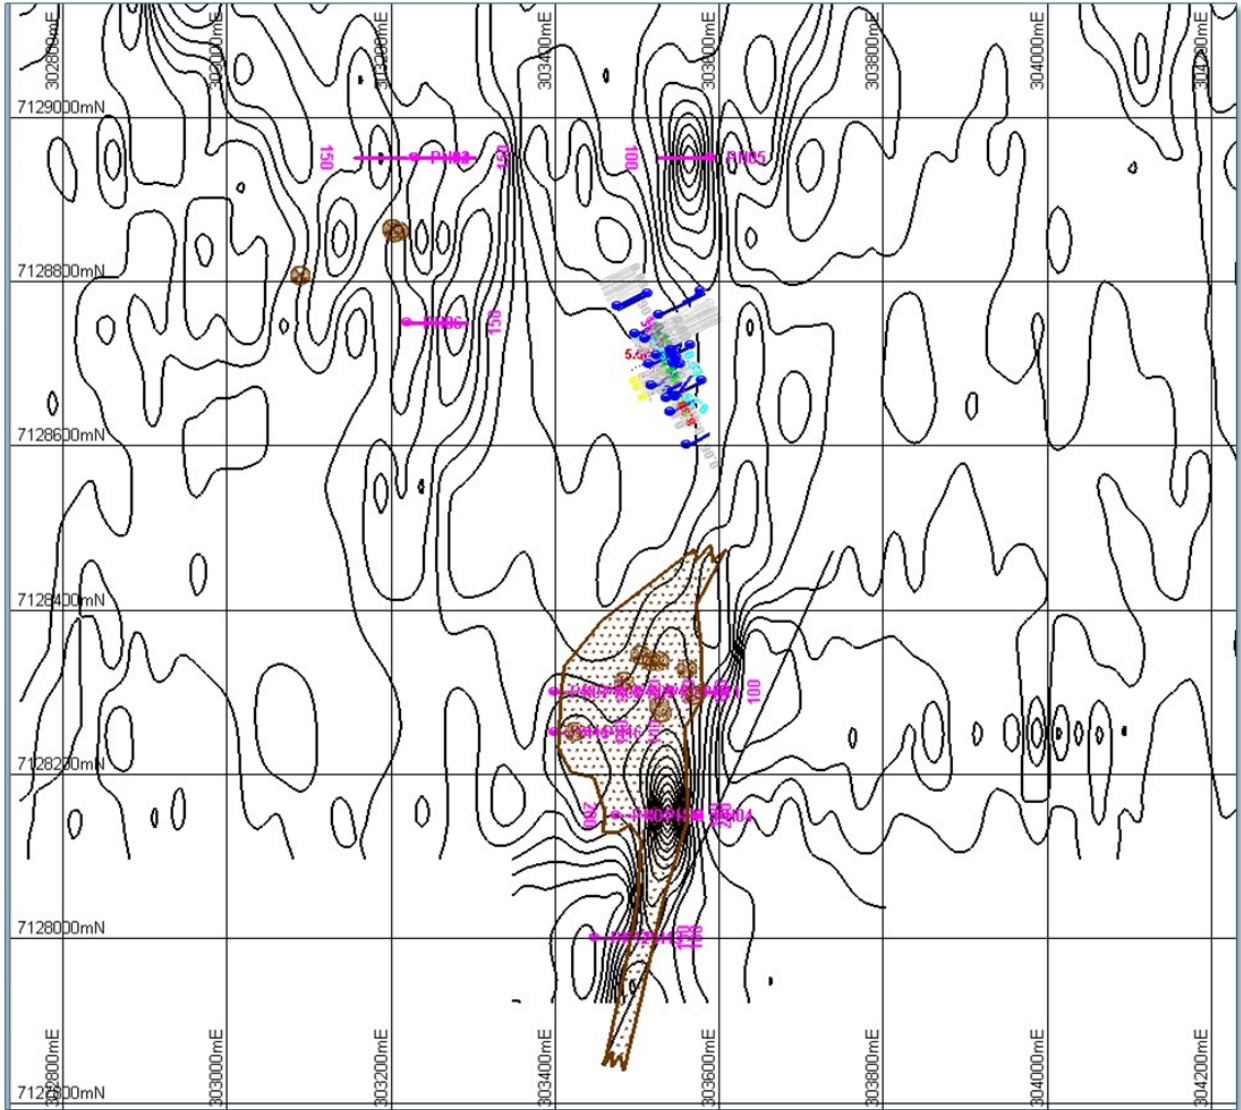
302800mE
303000mE
303200mE
303400mE
303600mE
303800mE
304000mE
304200mE
7129000mN
150
RH03
150
100
RH05
7128800mN
RH06
150
5.6
7128600mN
7128400mN
100
7128200mN
200
RH04
200
7128000mN
302800mE
303000mE
303200mE
303400mE
303600mE
303800mE
304000mE
304200mE
7127800mN